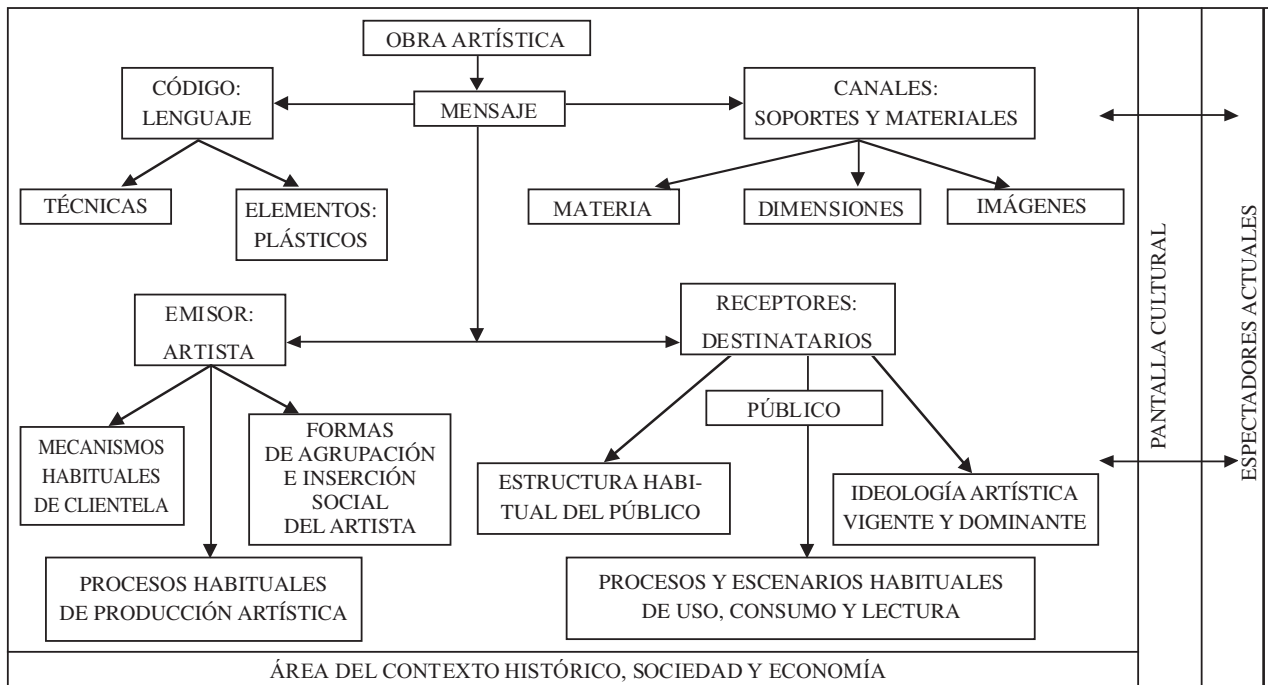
OBRA ARTÍSTICA

CÓDIGO: LENGUAJE

MENSAJE

CANALES: SOPORTES Y MATERIALES

TÉCNICAS

ELEMENTOS: PLÁSTICOS

MATERIA

DIMENSIONES

IMÁGENES

EMISOR: ARTISTA

RECEPTORES: DESTINATARIOS

PÚBLICO

MECANISMOS HABITUALES DE CLIENTELA

FORMAS DE AGRUPACIÓN E INSERCIÓN SOCIAL DEL ARTISTA

ESTRUCTURA HABITUAL DEL PÚBLICO

IDEOLOGÍA ARTÍSTICA VIGENTE Y DOMINANTE

PROCESOS HABITUALES DE PRODUCCIÓN ARTÍSTICA

PROCESOS Y ESCENARIOS HABITUALES DE USO, CONSUMO Y LECTURA

ÁREA DEL CONTEXTO HISTÓRICO, SOCIEDAD Y ECONOMÍA

PANTALLA CULTURAL

ESPECTADORES ACTUALES